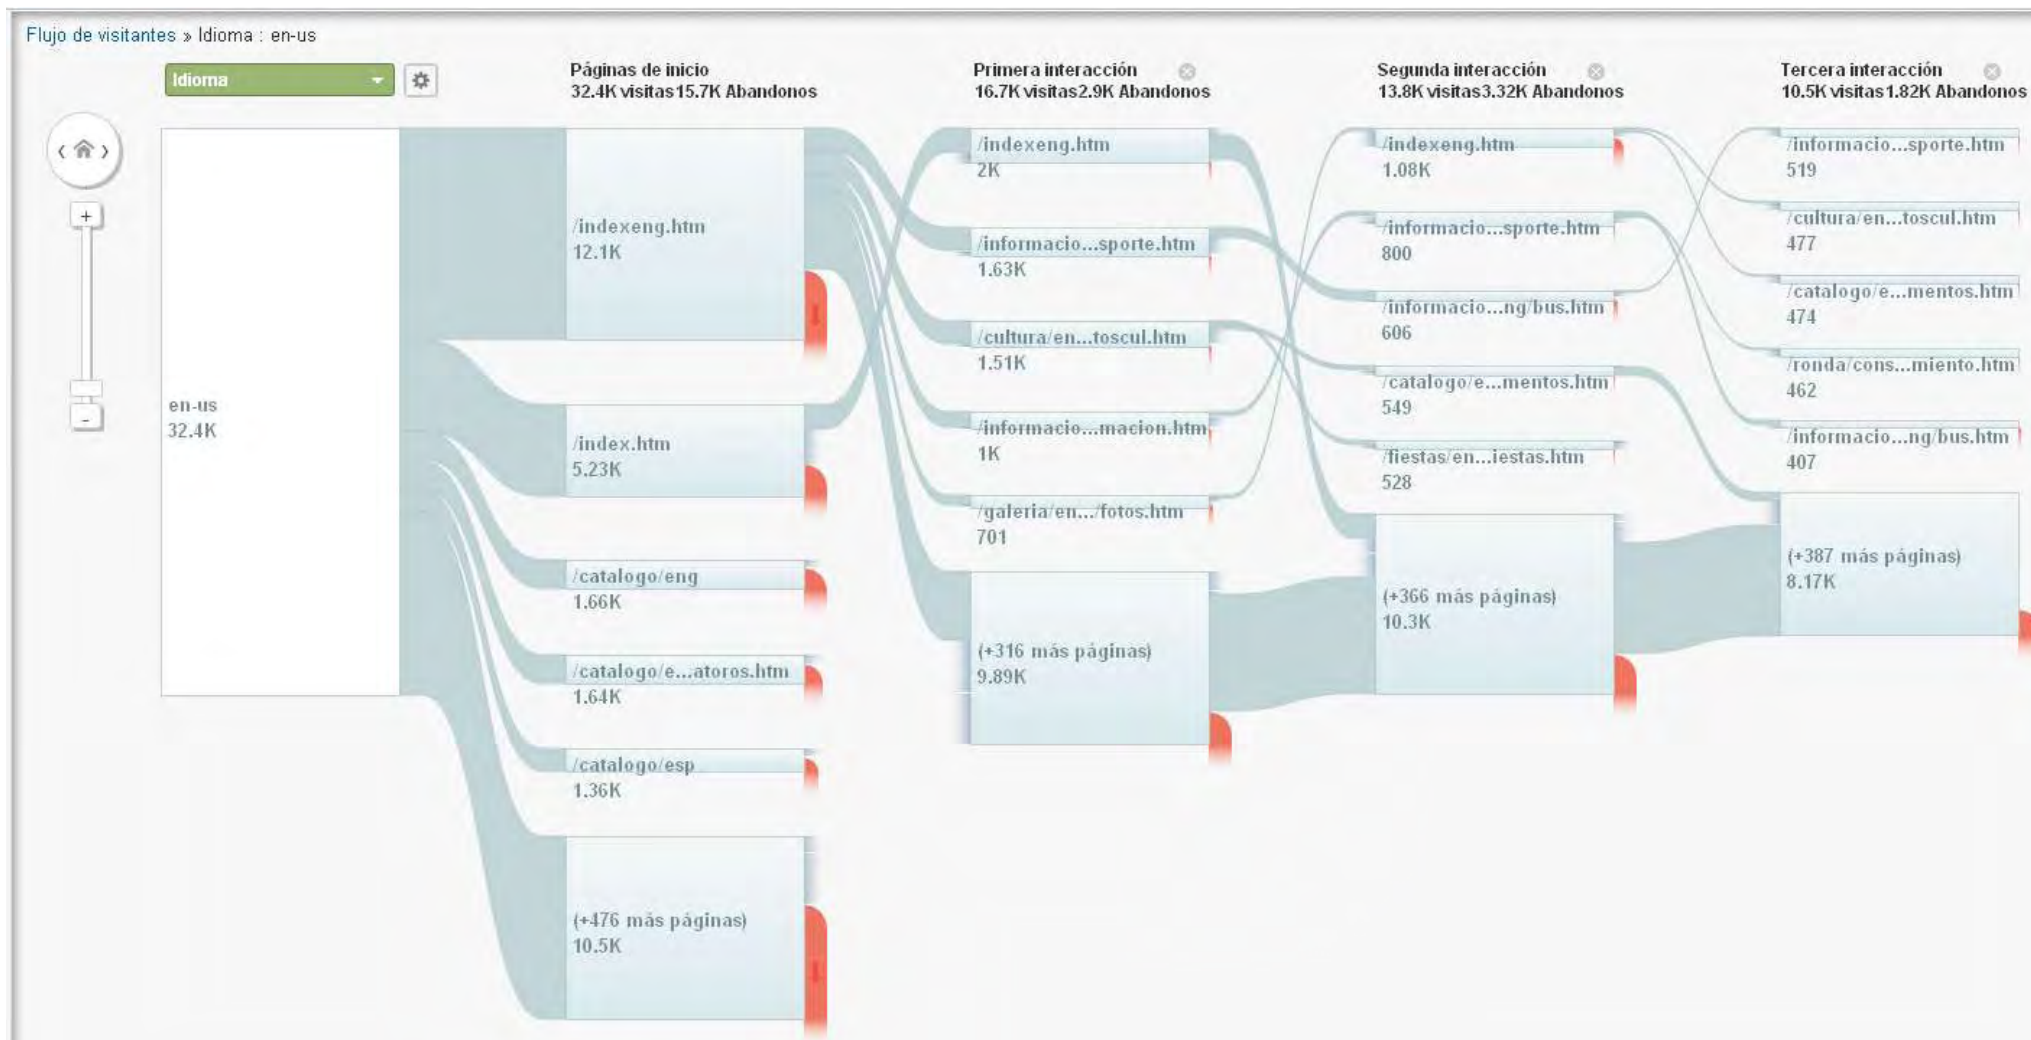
Flujo de visitantes » Idioma : en-us

Idioma

Páginas de inicio
32.4K visitas 15.7K Abandonos

Primera interacción
16.7K visitas 2.9K Abandonos

Segunda interacción
13.8K visitas 3.32K Abandonos

Tercera interacción
10.5K visitas 1.82K Abandonos

+
-

en-us
32.4K

/indexeng.htm
12.1K

/index.htm
5.23K

/catalogo/eng
1.66K

/catalogo/e...atoros.htm
1.64K

/catalogo/esp
1.36K

(+476 más páginas)
10.5K

/indexeng.htm
2K

/informacio...sporte.htm
1.63K

/cultura/en...toscul.htm
1.51K

/informacio...macion.htm
1K

/galeria/en.../fotos.htm
701

(+316 más páginas)
9.89K

/indexeng.htm
1.08K

/informacio...sporte.htm
800

/informacio...ng/bus.htm
606

/catalogo/e...mentos.htm
549

/fiestas/en...iestas.htm
528

(+366 más páginas)
10.3K

/informacio...sporte.htm
519

/cultura/en...toscul.htm
477

/catalogo/e...mentos.htm
474

/ronda/cons...miento.htm
462

/informacio...ng/bus.htm
407

(+387 más páginas)
8.17K